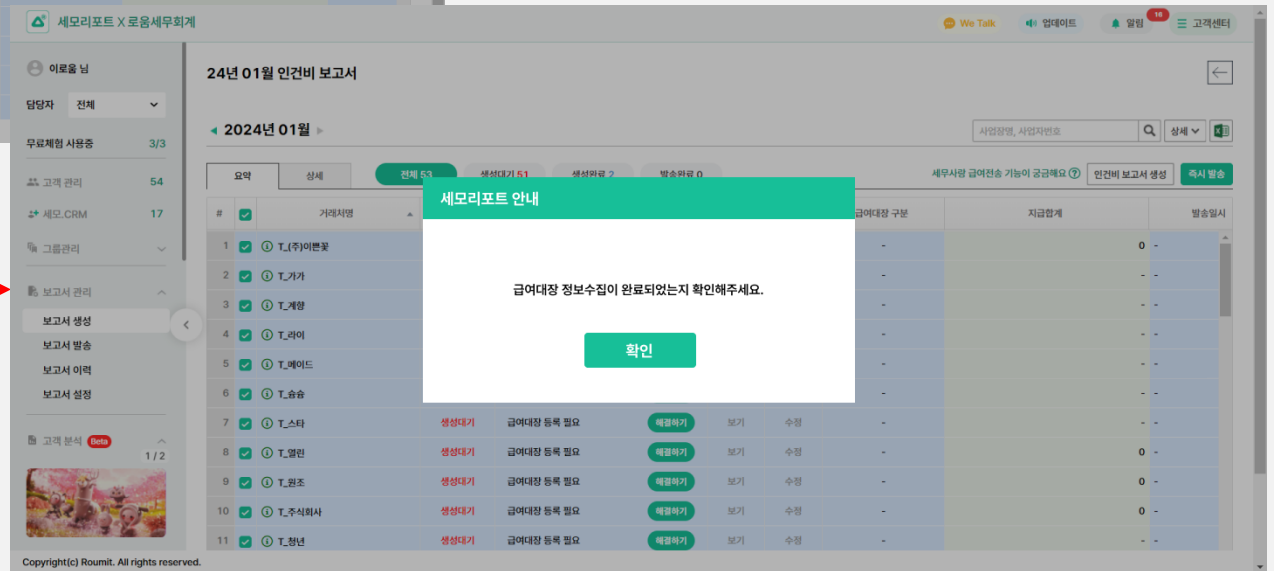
세모리포트 X 로움세무회계

We Talk
업데이트
알림 16
고객센터

이로움 님
담당자 전체
무료체험 사용중 3/3
고객 관리 54
세모.CRM 17
그룹관리
보고서 관리
보고서 생성
보고서 발송
보고서 이력
보고서 설정
고객 분석 Beta
1 / 2

24년 01월 인건비 보고서

2024년 01월

사업장명, 사업자번호
상세

요약
상세
전체 53
생성대기 51
생성완료 2
발송완료 0
세무사랑 급여전송 기능이 궁금해요
인건비 보고서 생성
즉시 발송

| # | | 거래처명 | | | | | | 급여대장 구분 | 지급합계 | 발송일시 |
|---|---|---|---|---|---|---|---|---|---|---|
| 1 | | T_(주)이쁜꽃 | | | | | | - | 0 | - |
| 2 | | T_가가 | | | | | | - | | - |
| 3 | | T_계향 | | | | | | - | | - |
| 4 | | T_라이 | | | | | | - | | - |
| 5 | | T_메이드 | | | | | | - | | - |
| 6 | | T_슈슈 | | | | | | - | | - |
| 7 | | T_스타 | 생성대기 | 급여대장 등록 필요 | 해결하기 | 보기 | 수정 | - | | - |
| 8 | | T_열린 | 생성대기 | 급여대장 등록 필요 | 해결하기 | 보기 | 수정 | - | 0 | - |
| 9 | | T_원조 | 생성대기 | 급여대장 등록 필요 | 해결하기 | 보기 | 수정 | - | 0 | - |
| 10 | | T_주식회사 | 생성대기 | 급여대장 등록 필요 | 해결하기 | 보기 | 수정 | - | 0 | - |
| 11 | | T_청년 | 생성대기 | 급여대장 등록 필요 | 해결하기 | 보기 | 수정 | - | | - |

세모리포트 안내

급여대장 정보수집이 완료되었는지 확인해주세요.

확인

Copyright(c) Roumit. All rights reserved.